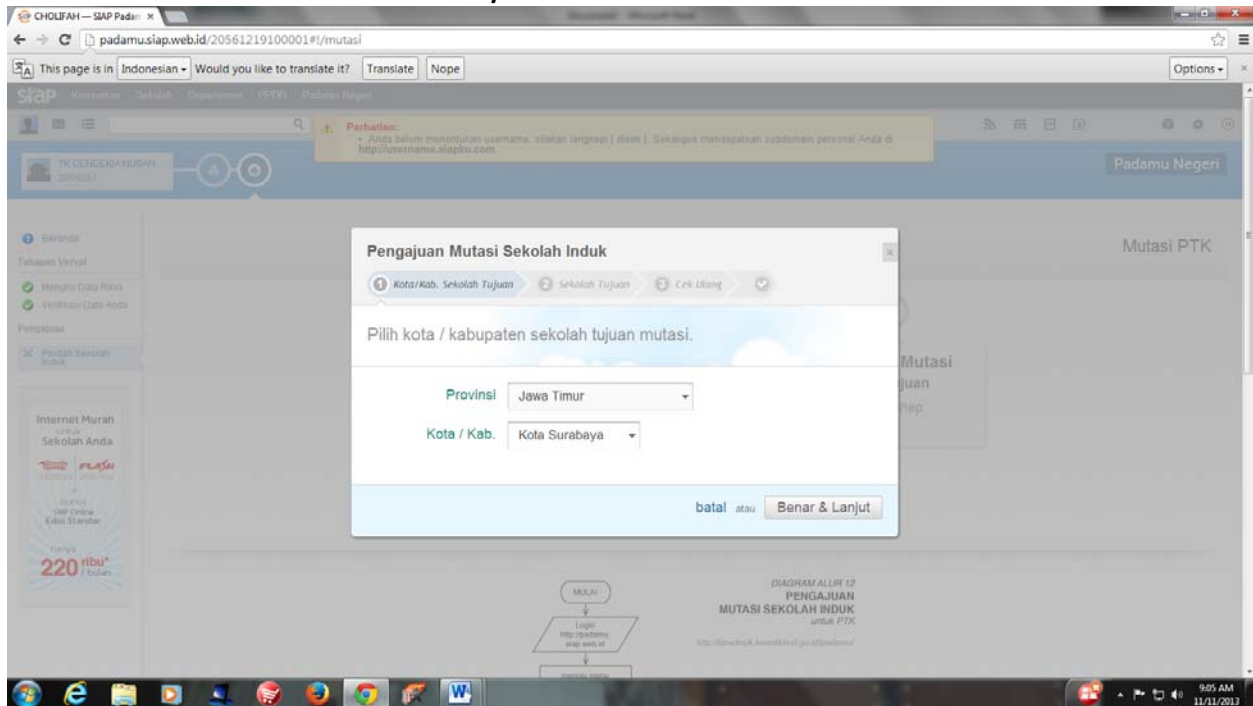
CHOLIFAH — SIAP Padan ×

padamu.siap.web.id/20561219100001#!/mutasi

This page is in Indonesian ▾ Would you like to translate it? Translate Nope

Options ▾

siap Komunitas Sekolah Dapodikmen PPDB Padamu Negeri

Perhatian:
• Anda belum menentukan username. silakan lengkapi [ disini ]. Sekaligus mendapatkan subdomain personal Anda di http://username.siapku.com

TK CENDEKIA NUSAN...

Padamu Negeri

Beranda
Tahapan Verval
Mengisi Data Riwa
Verifikasi Data Anda
Pengajuan
Pindah Sekolah Induk

Internet Murah untuk Sekolah Anda
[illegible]
SIAP Online Edisi Standar
harga
220 ribu* / bulan

Mutasi PTK

Pengajuan Mutasi Sekolah Induk

1 Kota/Kab. Sekolah Tujuan 2 Sekolah Tujuan 3 Cek Ulang

Pilih kota / kabupaten sekolah tujuan mutasi.

Provinsi Jawa Timur

Kota / Kab. Kota Surabaya

batal atau Benar & Lanjut

Mutasi
juan

MULAI

Login
http://padamu.siap.web.id

DIAGRAM ALUR 12
PENGAJUAN
MUTASI SEKOLAH INDUK
untuk PTK

9:05 AM
11/11/2013